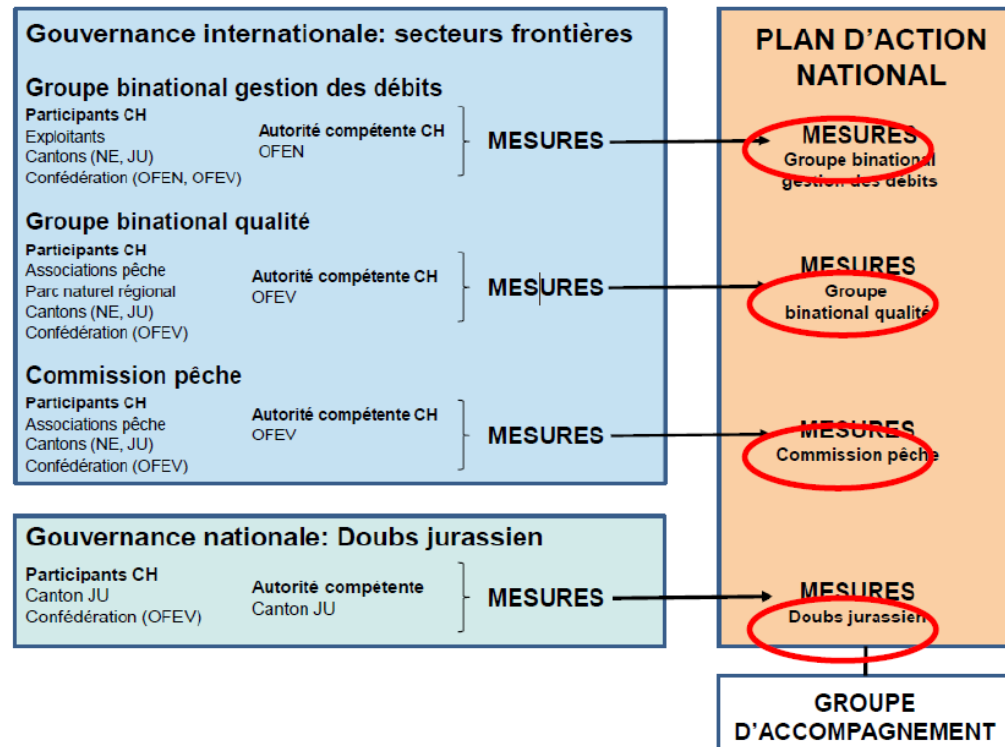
Gouvernance internationale: secteurs frontières

Groupe binational gestion des débits

Participants CH
Exploitants
Cantons (NE, JU)
Confédération (OFEN, OFEV)

Autorité compétente CH
OFEN

MESURES

Groupe binational qualité

Participants CH
Associations pêche
Parc naturel régional
Cantons (NE, JU)
Confédération (OFEV)

Autorité compétente CH
OFEV

MESURES

Commission pêche

Participants CH
Associations pêche
Cantons (NE, JU)
Confédération (OFEV)

Autorité compétente CH
OFEV

MESURES

Gouvernance nationale: Doubs jurassien

Participants CH
Canton JU
Confédération (OFEV)

Autorité compétente
Canton JU

MESURES

PLAN D'ACTION NATIONAL

MESURES
Groupe binational gestion des débits

MESURES
Groupe binational qualité

MESURES
Commission pêche

MESURES
Doubs jurassien

GROUPE D'ACCOMPAGNEMENT